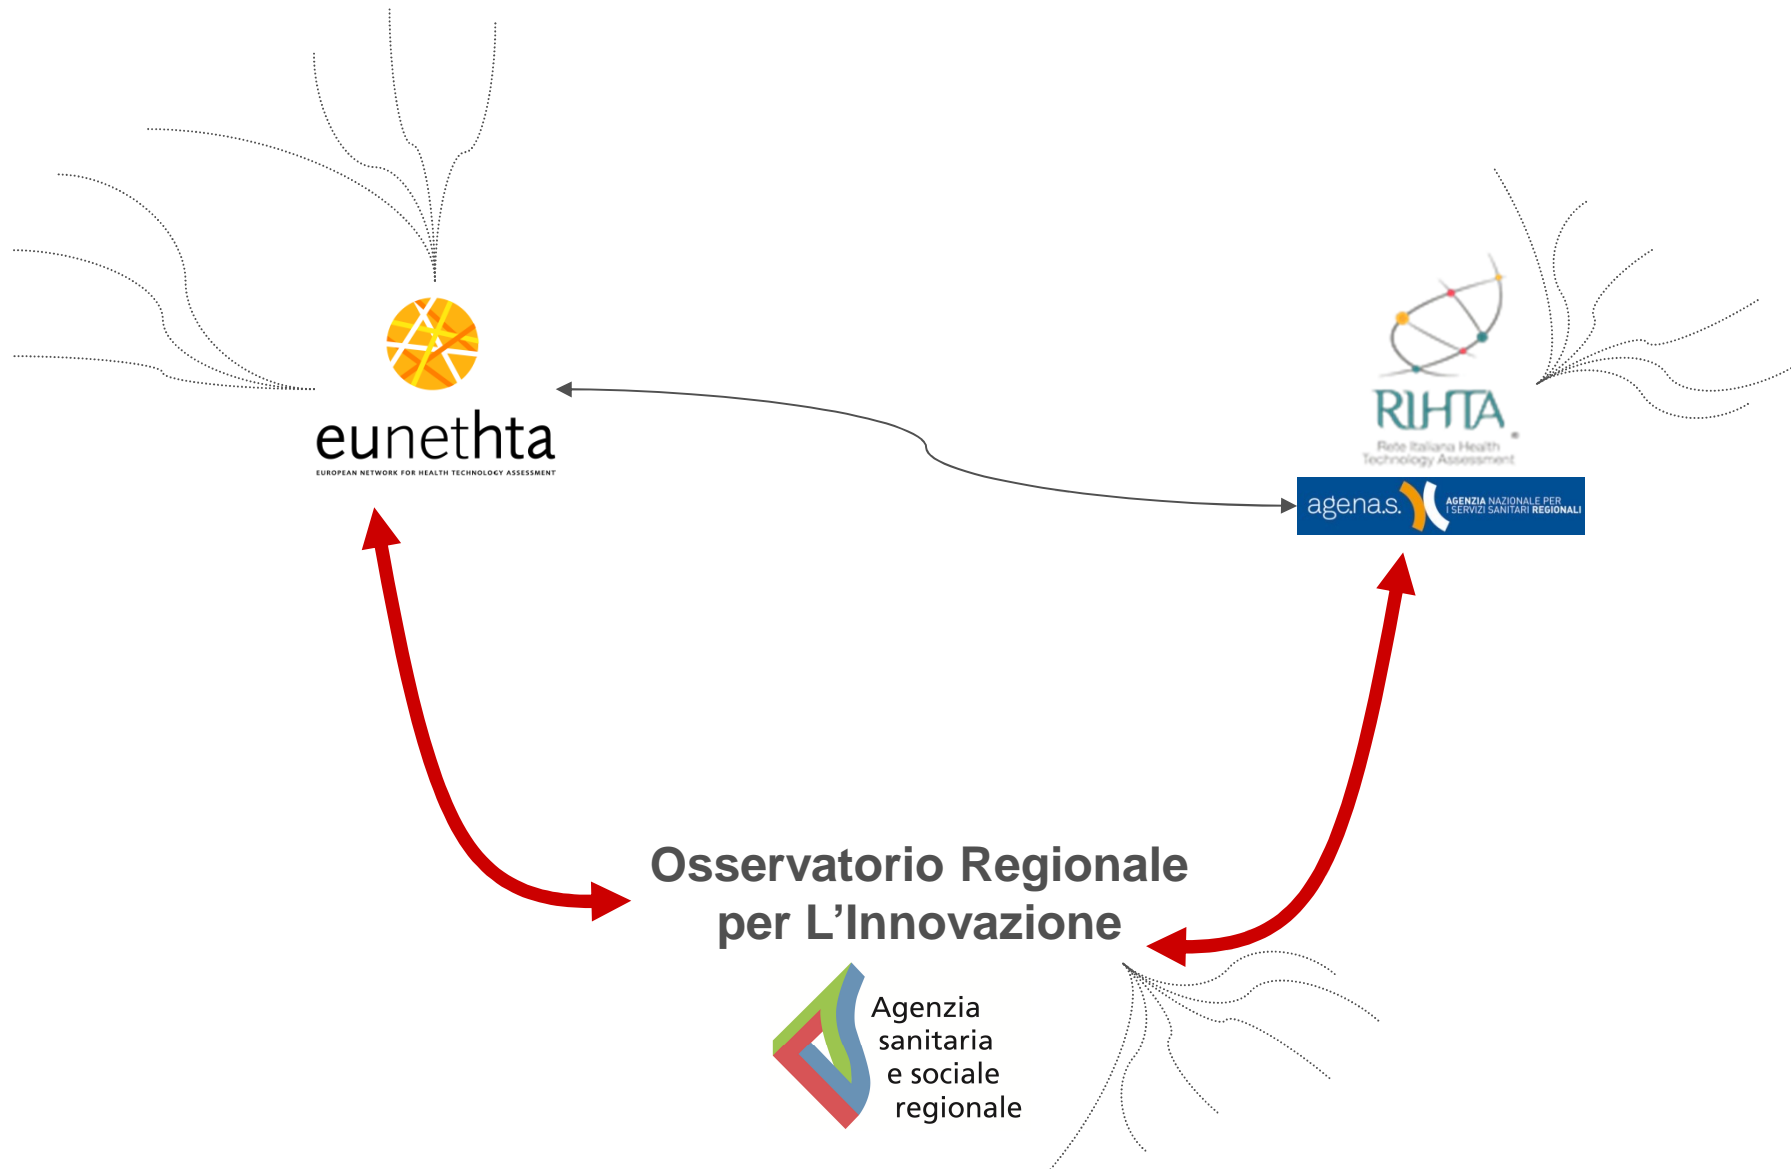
eunethta
EUROPEAN NETWORK FOR HEALTH TECHNOLOGY ASSESSMENT

RIHTA
Rete Italiana Health Technology Assessment

age.na.s. AGENZIA NAZIONALE PER I SERVIZI SANITARI REGIONALI

Osservatorio Regionale per L'Innovazione

Agenzia sanitaria e sociale regionale